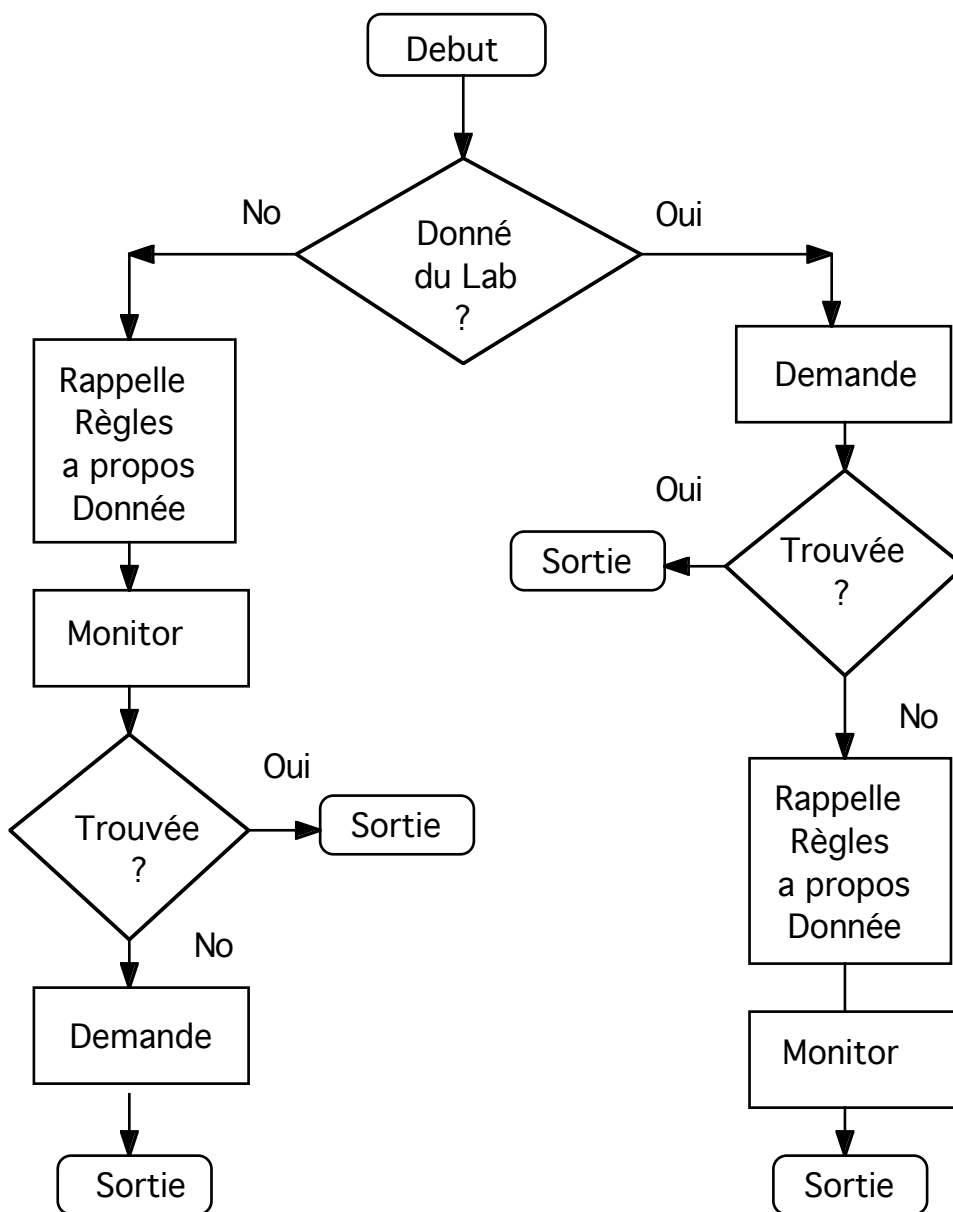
Debut

Donné du Lab ?

No

Oui

Rappelle Règles a propos Donnée

Monitor

Trouvée ?

Oui

Sortie

No

Demande

Sortie

Demande

Oui

Sortie

Trouvée ?

No

Rappelle Règles a propos Donnée

Monitor

Sortie